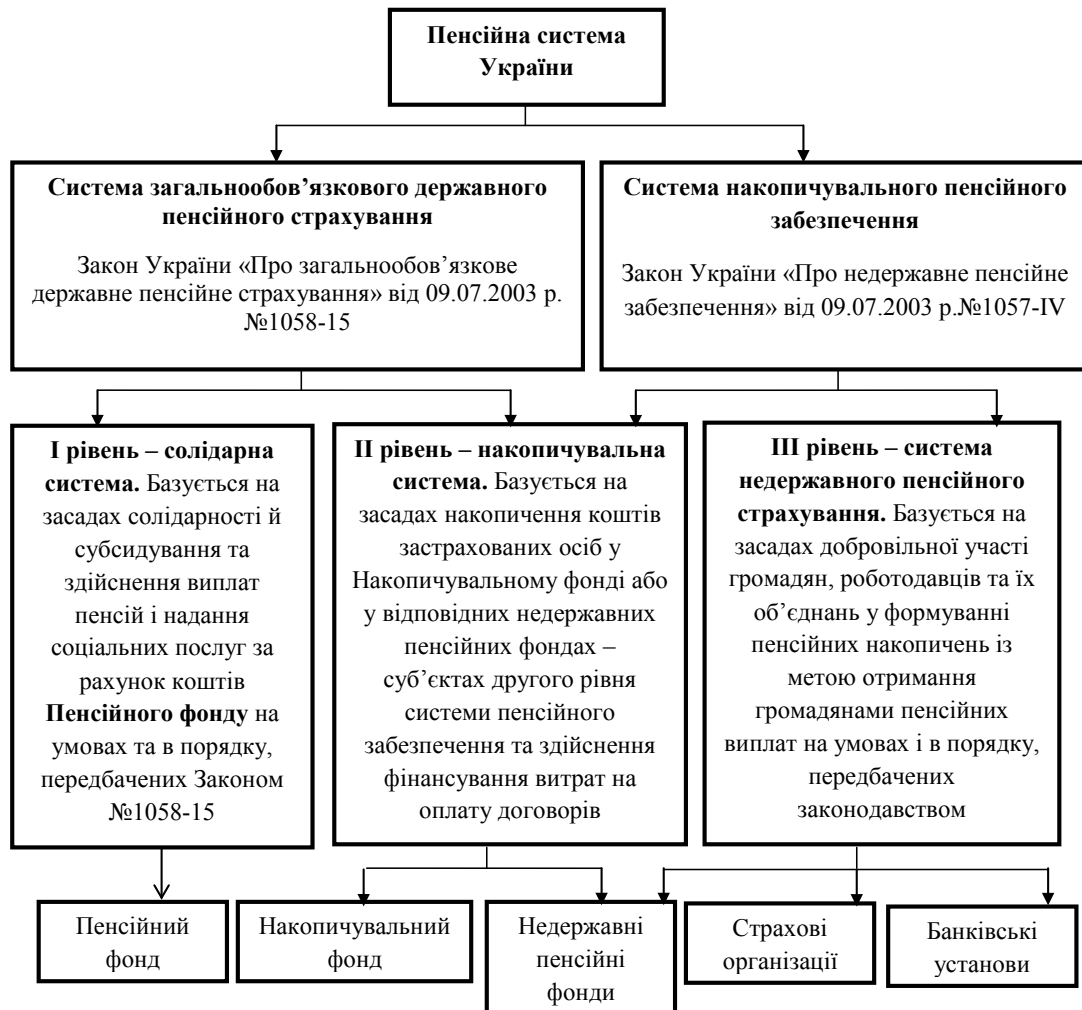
Пенсійна система України

Система загальнообов’язкового державного пенсійного страхування

Закон України «Про загальнообов’язкове державне пенсійне страхування» від 09.07.2003 р. №1058-15

Система накопичувального пенсійного забезпечення

Закон України «Про недержавне пенсійне забезпечення» від 09.07.2003 р.№1057-IV

I рівень – солідарна система. Базується на засадах солідарності й субсидування та здійснення виплат пенсій і надання соціальних послуг за рахунок коштів Пенсійного фонду на умовах та в порядку, передбачених Законом №1058-15

II рівень – накопичувальна система. Базується на засадах накопичення коштів застрахованих осіб у Накопичувальному фонді або у відповідних недержавних пенсійних фондах – суб’єктах другого рівня системи пенсійного забезпечення та здійснення фінансування витрат на оплату договорів

III рівень – система недержавного пенсійного страхування. Базується на засадах добровільної участі громадян, роботодавців та їх об’єднань у формуванні пенсійних накопичень із метою отримання громадянами пенсійних виплат на умовах і в порядку, передбачених законодавством

Пенсійний фонд

Накопичувальний фонд

Недержавні пенсійні фонди

Страхові організації

Банківські установи